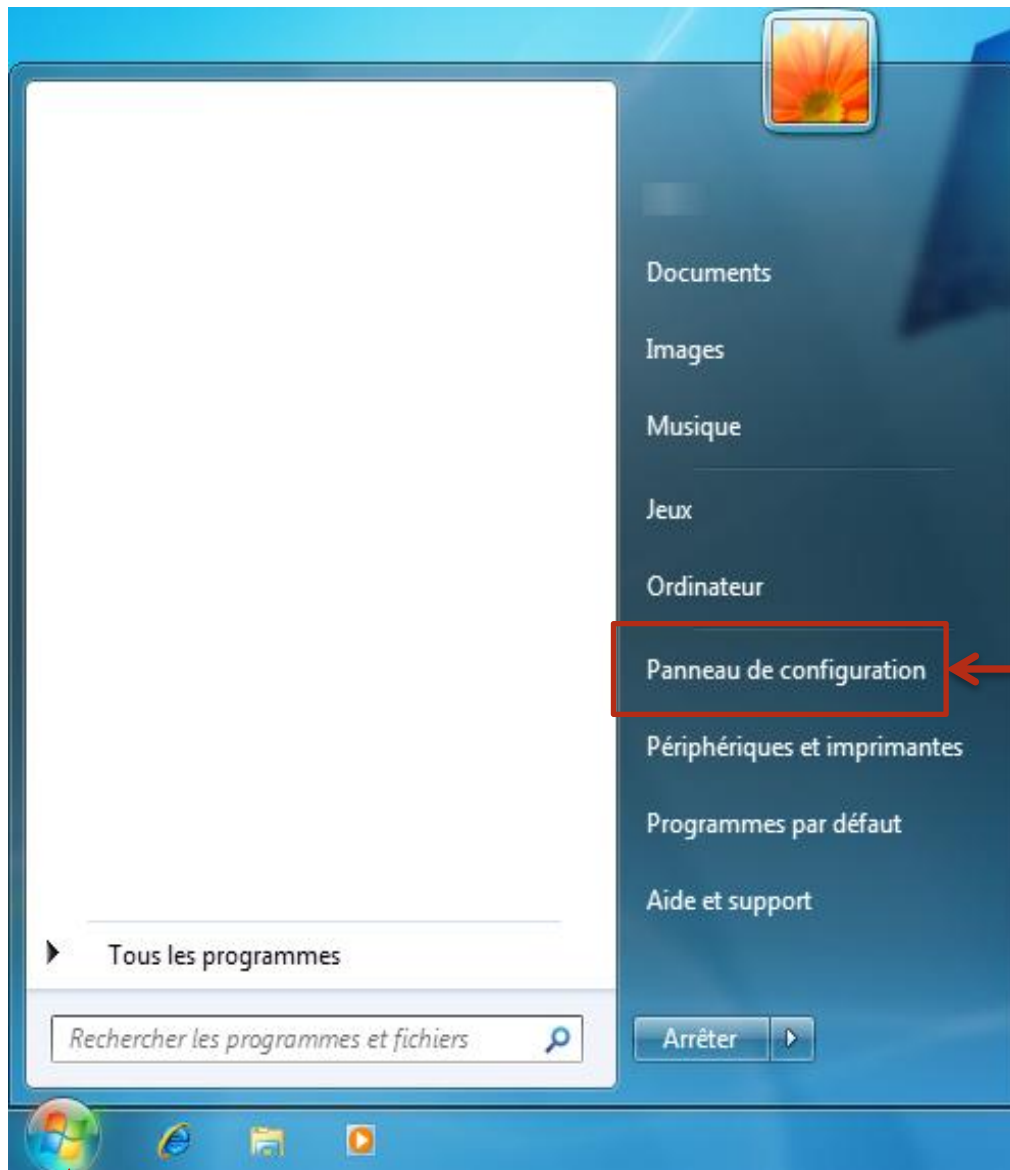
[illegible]

Documents

Images

Musique

Jeux

Ordinateur

Panneau de configuration

Périphériques et imprimantes

Programmes par défaut

Aide et support

Tous les programmes

Rechercher les programmes et fichiers

Arrêter